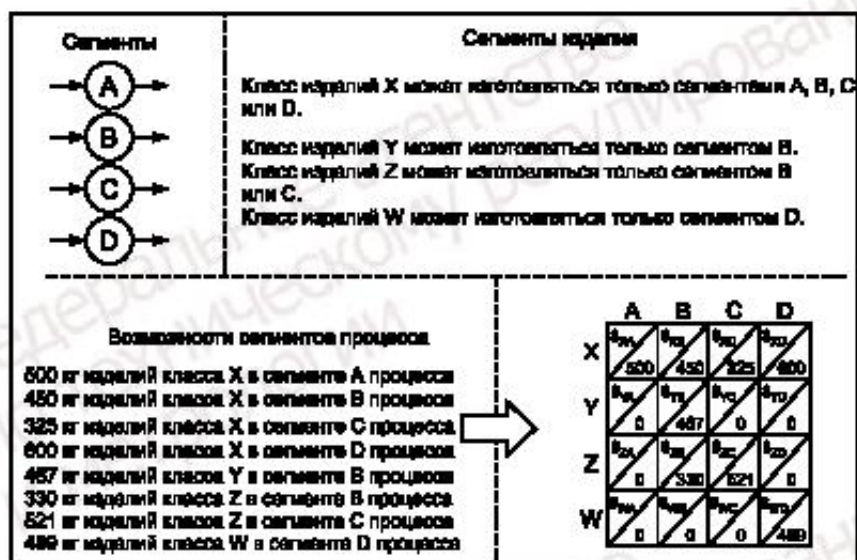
Сегменты

A
B
C
D

Сегменты изделия

Класс изделий X может изготовляться только сегментами A, B, C или D.

Класс изделий Y может изготовляться только сегментом B.

Класс изделий Z может изготовляться только сегментом B или C.

Класс изделий W может изготовляться только сегментом D.

Возможности сегментов процесса

500 кг изделий класса X в сегменте A процесса
450 кг изделий класса X в сегменте B процесса
325 кг изделий класса X в сегменте C процесса
600 кг изделий класса X в сегменте D процесса
467 кг изделий класса Y в сегменте B процесса
330 кг изделий класса Z в сегменте B процесса
521 кг изделий класса Z в сегменте C процесса
489 кг изделий класса W в сегменте D процесса

| | A | B | C | D |
|---|---|---|---|---|
| X | $s_{XA}$ 500 | $s_{XB}$ 450 | $s_{XC}$ 325 | $s_{XD}$ 600 |
| Y | $s_{YA}$ 0 | $s_{YB}$ 467 | $s_{YC}$ 0 | $s_{YD}$ 0 |
| Z | $s_{ZA}$ 0 | $s_{ZB}$ 330 | $s_{ZC}$ 521 | $s_{ZD}$ 0 |
| W | $s_{WA}$ 0 | $s_{WB}$ 0 | $s_{WC}$ 0 | $s_{WD}$ 489 |